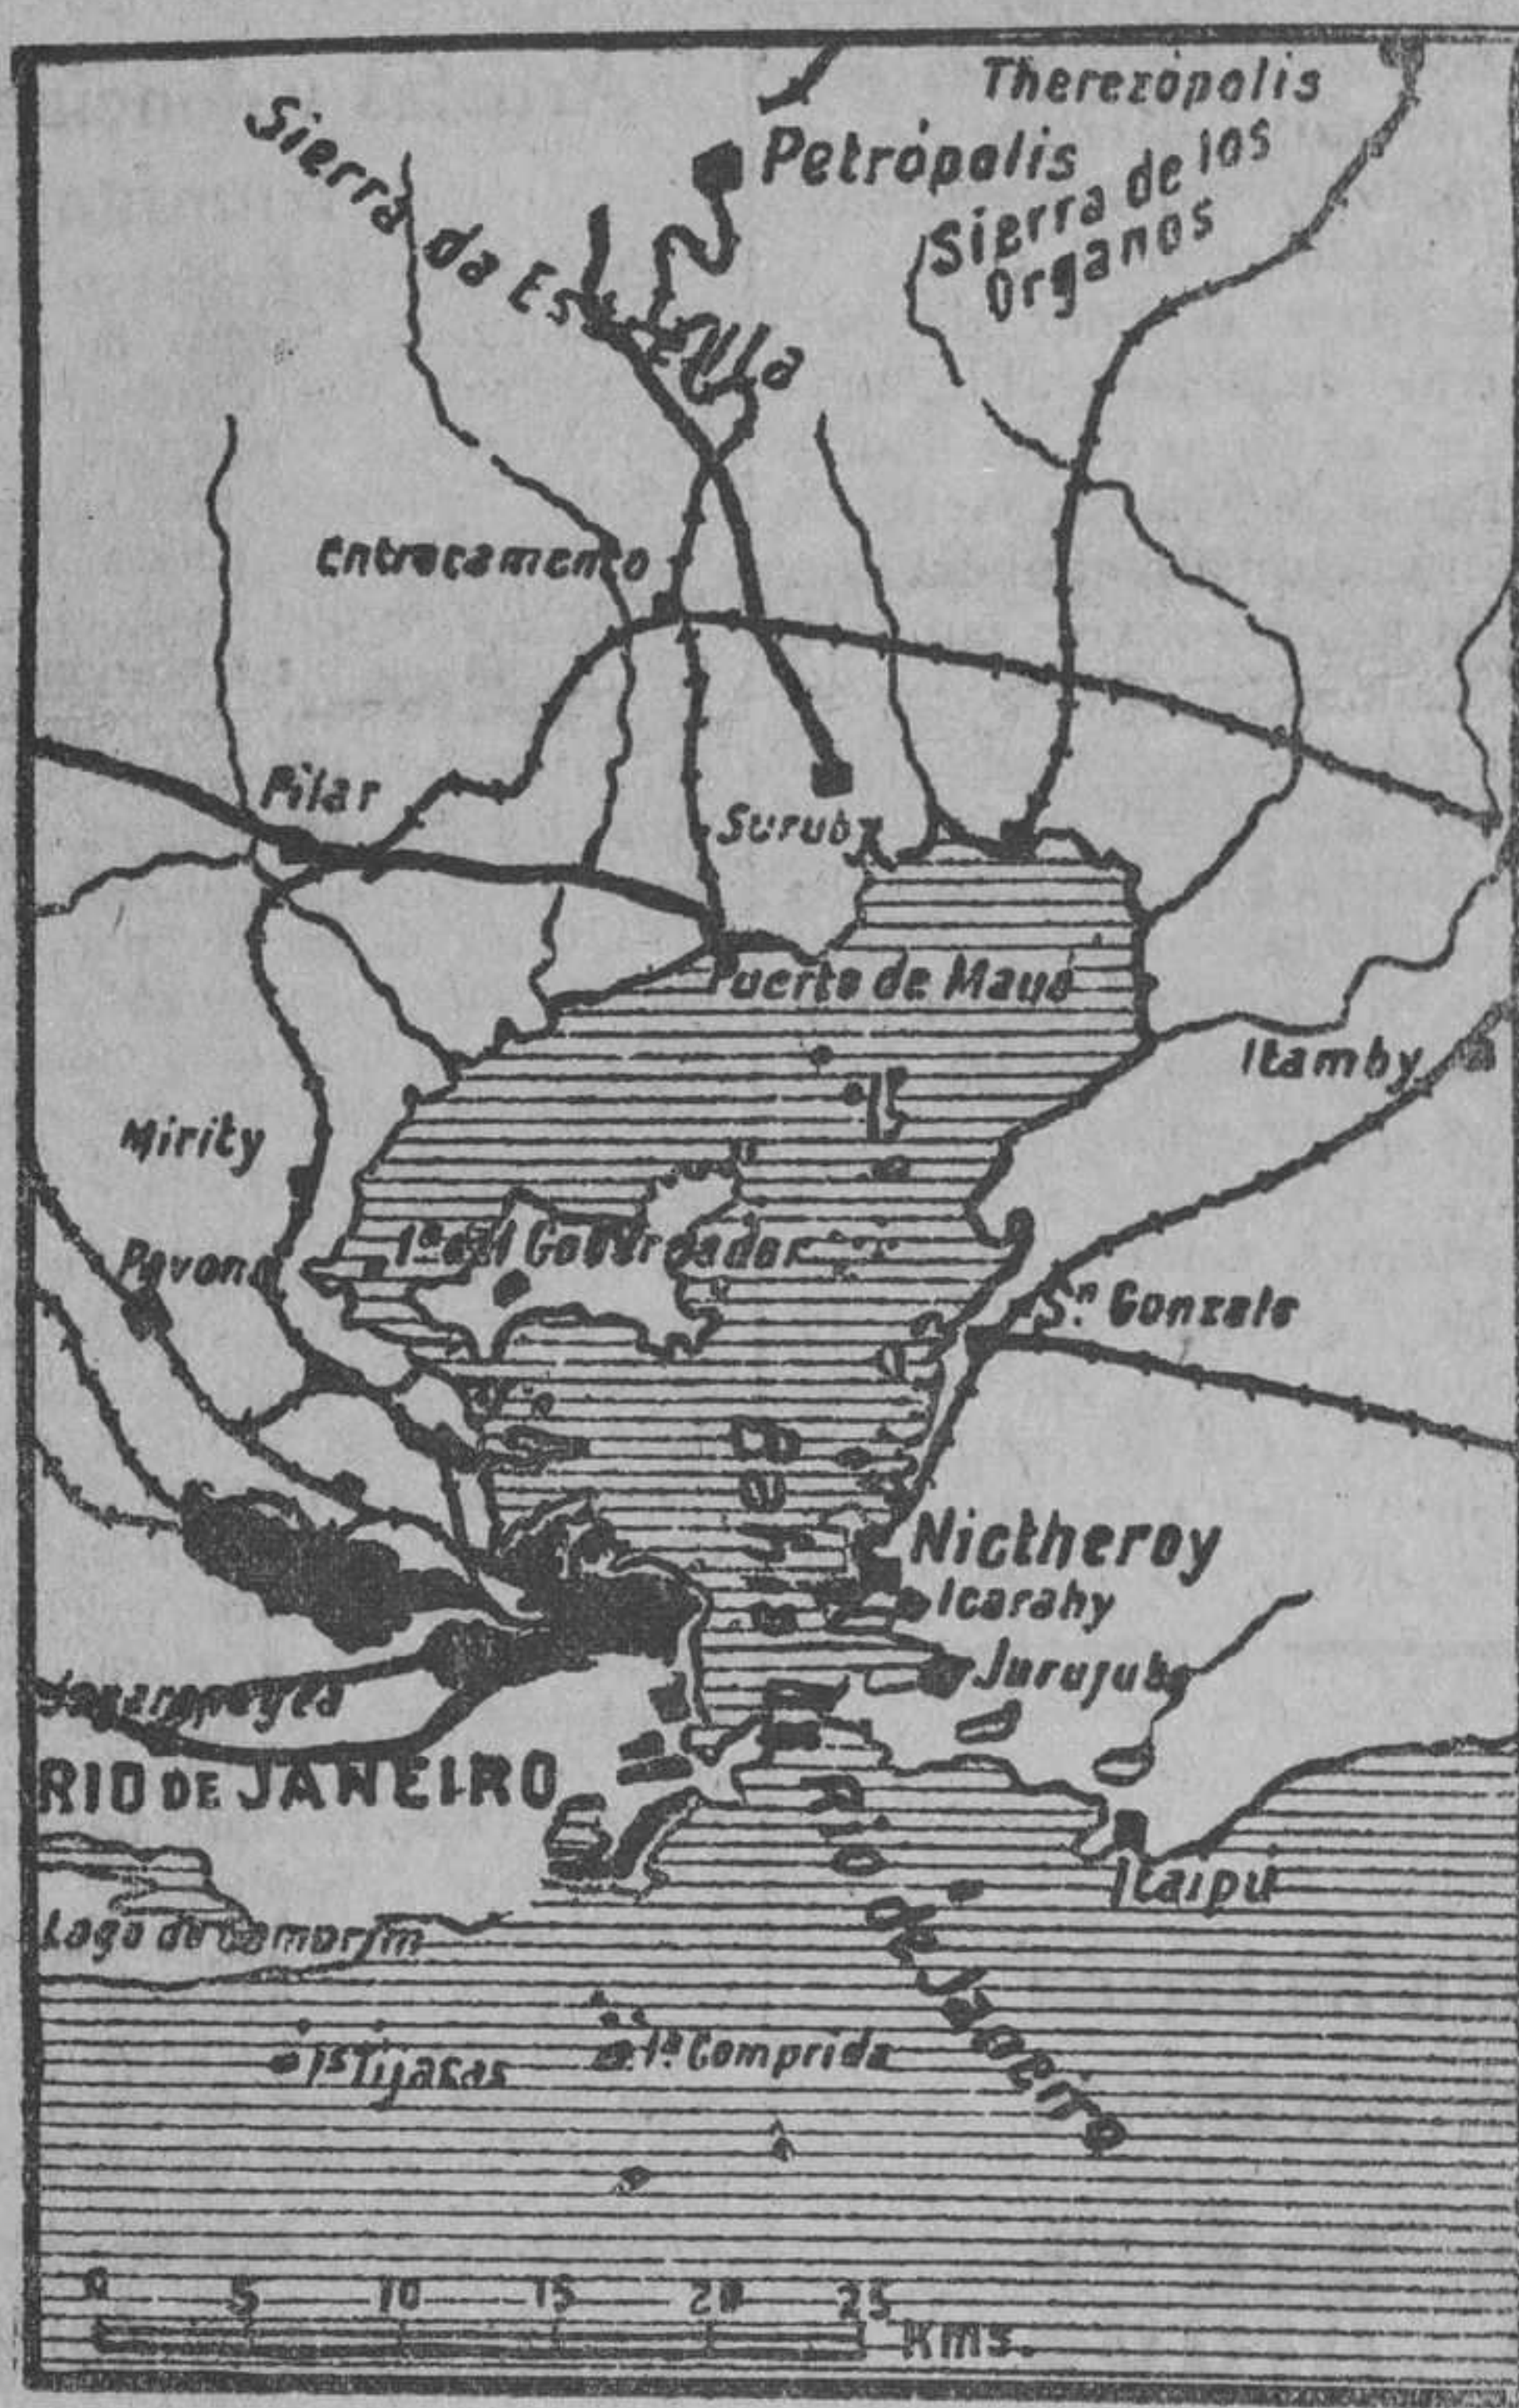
Therezópolis
Petrópolis
Sierra da Estrella
Sierra de los Organos
Entrocamento
Pilar
Surub
Puerto de Maué
Itamby
Mirity
Ia. del Gobernador
Pavona
Sn. Gonzalo
Nictheroy
Icarahy
Jurujuba
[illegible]
RIO DE JANEIRO
Rio de Janeiro
Itaipu
Lago de Camorim
Is. Tijucas
Ia. Comprida
0 5 10 15 20 25
Kms.